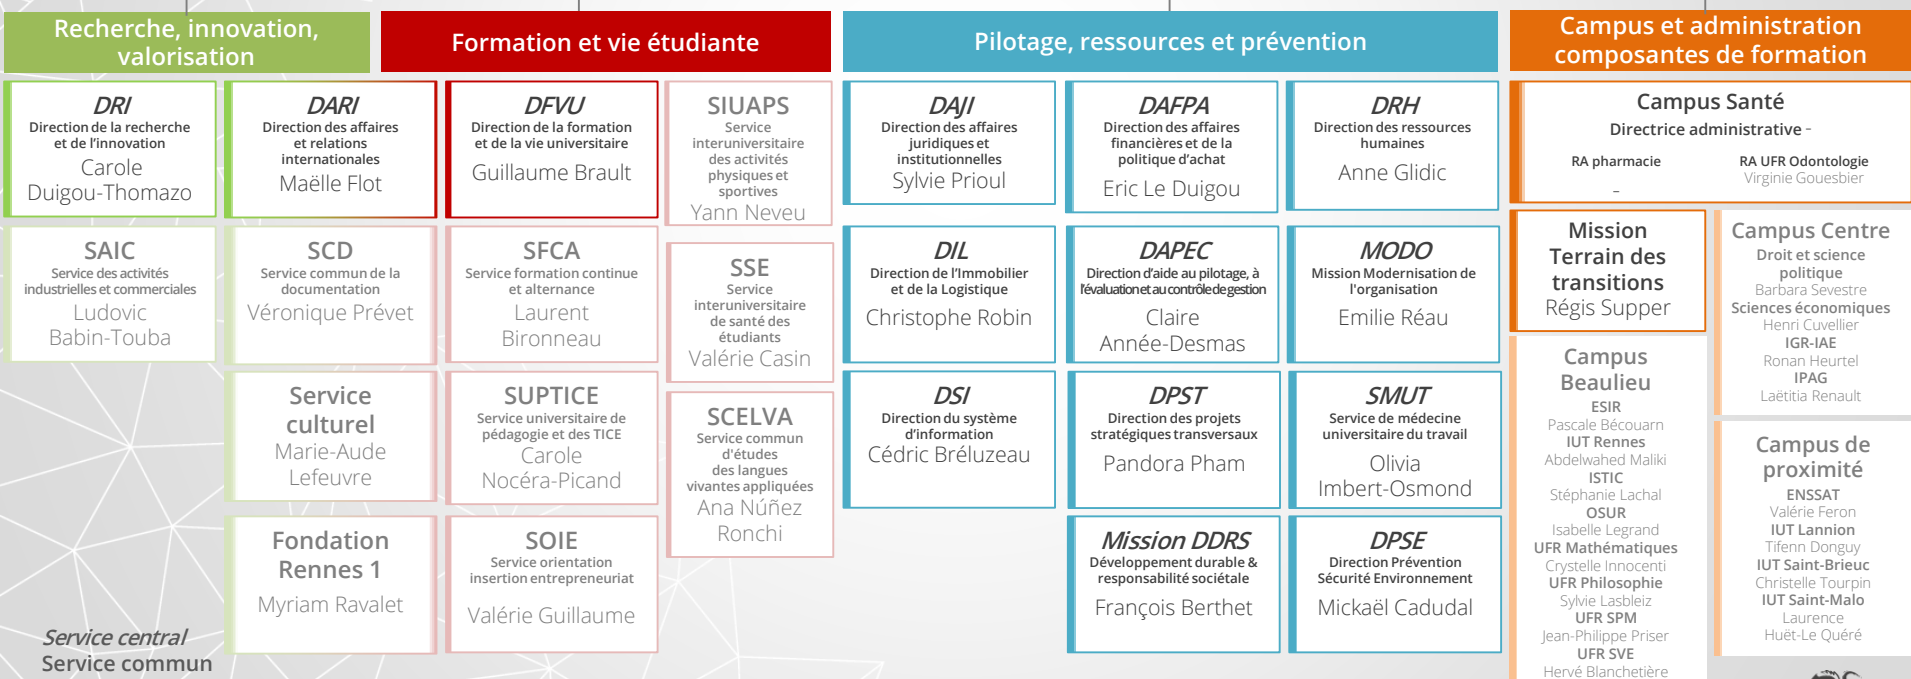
Recherche, innovation, valorisation

Formation et vie étudiante

Pilotage, ressources et prévention

Campus et administration composantes de formation

DRI
Direction de la recherche et de l'innovation
Carole Dugou-Thomazo

DARI
Direction des affaires et relations internationales
Maëlle Flot

DFVU
Direction de la formation et de la vie universitaire
Guillaume Brault

SIUAPS
Service interuniversitaire des activités physiques et sportives
Yann Neveu

DAJI
Direction des affaires juridiques et institutionnelles
Sylvie Prioul

DAFPA
Direction des affaires financières et de la politique d'achat
Eric Le Duigou

DRH
Direction des ressources humaines
Anne Glidic

Campus Santé
Directrice administrative -
RA pharmacie
-
RA UFR Odontologie
Virginie Gouesbier

SAIC
Service des activités industrielles et commerciales
Ludovic Babin-Touba

SCD
Service commun de la documentation
Véronique Prévet

SFCA
Service formation continue et alternance
Laurent Bironneau

SSE
Service interuniversitaire de santé des étudiants
Valérie Casin

DIL
Direction de l'Immobilier et de la Logistique
Christophe Robin

DAPEC
Direction d'aide au pilotage, à l'évaluation et au contrôle de gestion
Claire Année-Desmas

MODO
Mission Modernisation de l'organisation
Emilie Réau

Mission Terrain des transitions
Régis Supper

Campus Centre
Droit et science politique
Barbara Sevestre
Sciences économiques
Henri Cuvellier
IGR-IAE
Ronan Heurtel
IPAG
Laëtitia Renault

Service culturel
Marie-Aude Lefeuvre

SUPTICE
Service universitaire de pédagogie et des TICE
Carole Nocéra-Picand

SCELVA
Service commun d'études des langues vivantes appliquées
Ana Núñez Ronchi

DSI
Direction du système d'information
Cédric Bréluzeau

DPST
Direction des projets stratégiques transversaux
Pandora Pham

SMUT
Service de médecine universitaire du travail
Olivia Imbert-Osmond

Campus Beaulieu
ESIR
Pascale Bécouarn
IUT Rennes
Abdelwahed Maliki
ISTIC
Stéphanie Lachal
OSUR
Isabelle Legrand
UFR Mathématiques
Crystelle Innocenti
UFR Philosophie
Sylvie Lasbleiz
UFR SPM
Jean-Philippe Priser
UFR SVE
Hervé Blanchetière

Campus de proximité
ENSSAT
Valérie Feron
IUT Lannion
Tifenn Donguy
IUT Saint-Brieuc
Christelle Tourpin
IUT Saint-Malo
Laurence Huët-Le Quéré

Fondation Rennes 1
Myriam Ravalet

SOIE
Service orientation insertion entrepreneuriat
Valérie Guillaume

Mission DDRS
Développement durable & responsabilité sociétale
François Berthet

DPSE
Direction Prévention Sécurité Environnement
Mickaël Cadudal

Service central
Service commun